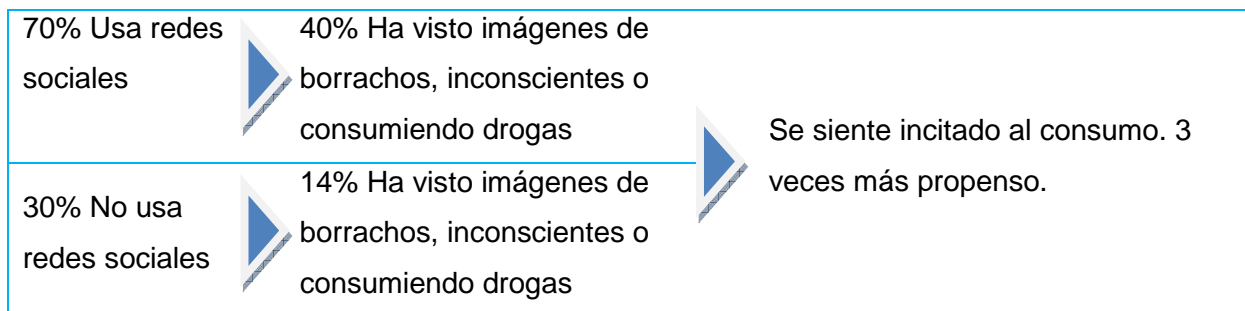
70% Usa redes sociales

40% Ha visto imágenes de borrachos, inconscientes o consumiendo drogas

30% No usa redes sociales

14% Ha visto imágenes de borrachos, inconscientes o consumiendo drogas

Se siente incitado al consumo. 3 veces más propenso.